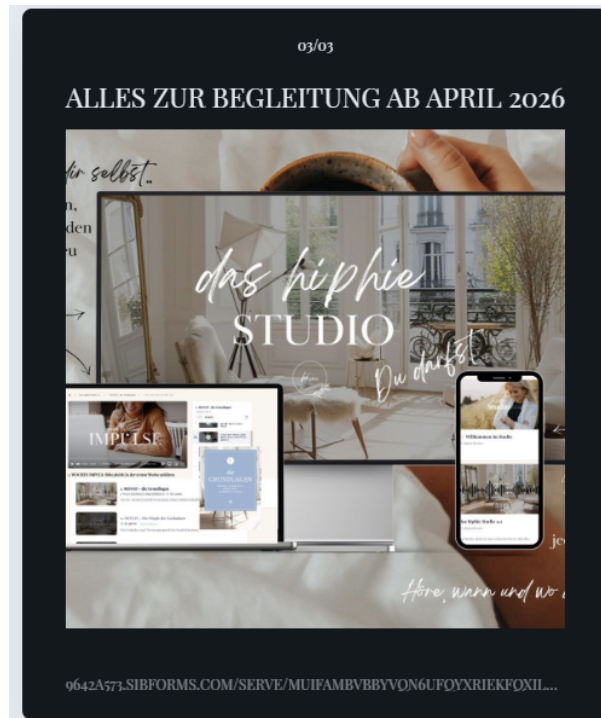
03/03

ALLES ZUR BEGLEITUNG AB APRIL 2026

dir selbst.

n,

den

das hiphie

STUDIO

Du darfst.

IMPULSE

GRUNDLAGEN

Willkommen im Studio

je

Höre, wann und wo

9642A573.SIBFORMS.COM/SERVE/MUIFAMBVBBYVON6UFOYXRIEKFOXIL...